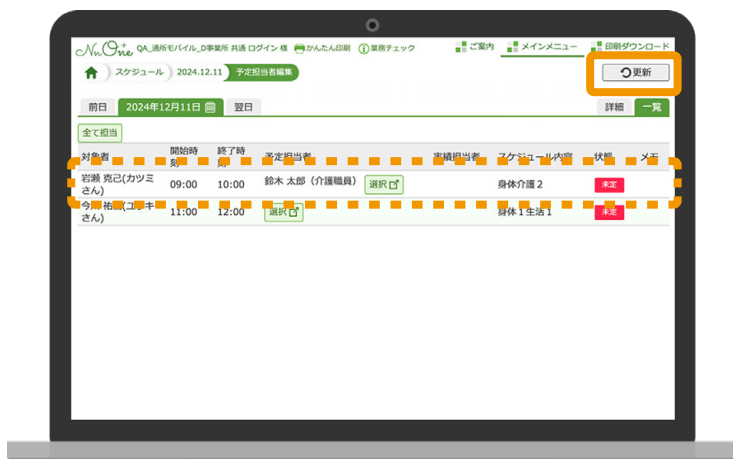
NuOne QA_通所モバイル_D事業所 共通 ログイン 様 かんたん印刷 業務チェック ご案内 メインメニュー 印刷ダウンロード

スケジュール 2024.12.11 予定担当者編集

更新

前日 2024年12月11日 翌日

詳細 一覧

全て担当

| 対象者 | 開始時刻 | 終了時刻 | 予定担当者 | | 実績担当者 | スケジュール内容 | 状態 | メモ |
|---|---|---|---|---|---|---|---|---|
| 岩瀬 克己(カツミさん) | 09:00 | 10:00 | 鈴木 太郎（介護職員） | 選択 | | 身体介護２ | 未定 | |
| 今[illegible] 祐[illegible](ユ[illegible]キさん) | 11:00 | 12:00 | 選択 | | | 身体１生活１ | 未定 | |